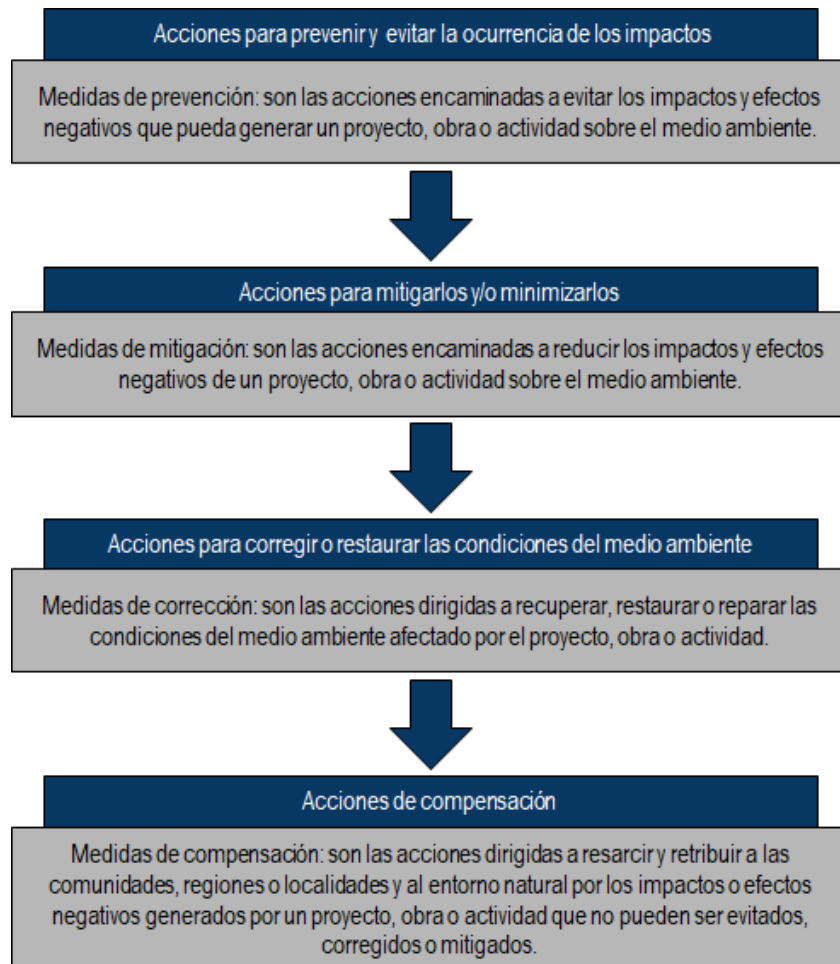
Acciones para prevenir y evitar la ocurrencia de los impactos

Medidas de prevención: son las acciones encaminadas a evitar los impactos y efectos negativos que pueda generar un proyecto, obra o actividad sobre el medio ambiente.

Acciones para mitigarlos y/o minimizarlos

Medidas de mitigación: son las acciones encaminadas a reducir los impactos y efectos negativos de un proyecto, obra o actividad sobre el medio ambiente.

Acciones para corregir o restaurar las condiciones del medio ambiente

Medidas de corrección: son las acciones dirigidas a recuperar, restaurar o reparar las condiciones del medio ambiente afectado por el proyecto, obra o actividad.

Acciones de compensación

Medidas de compensación: son las acciones dirigidas a resarcir y retribuir a las comunidades, regiones o localidades y al entorno natural por los impactos o efectos negativos generados por un proyecto, obra o actividad que no pueden ser evitados, corregidos o mitigados.